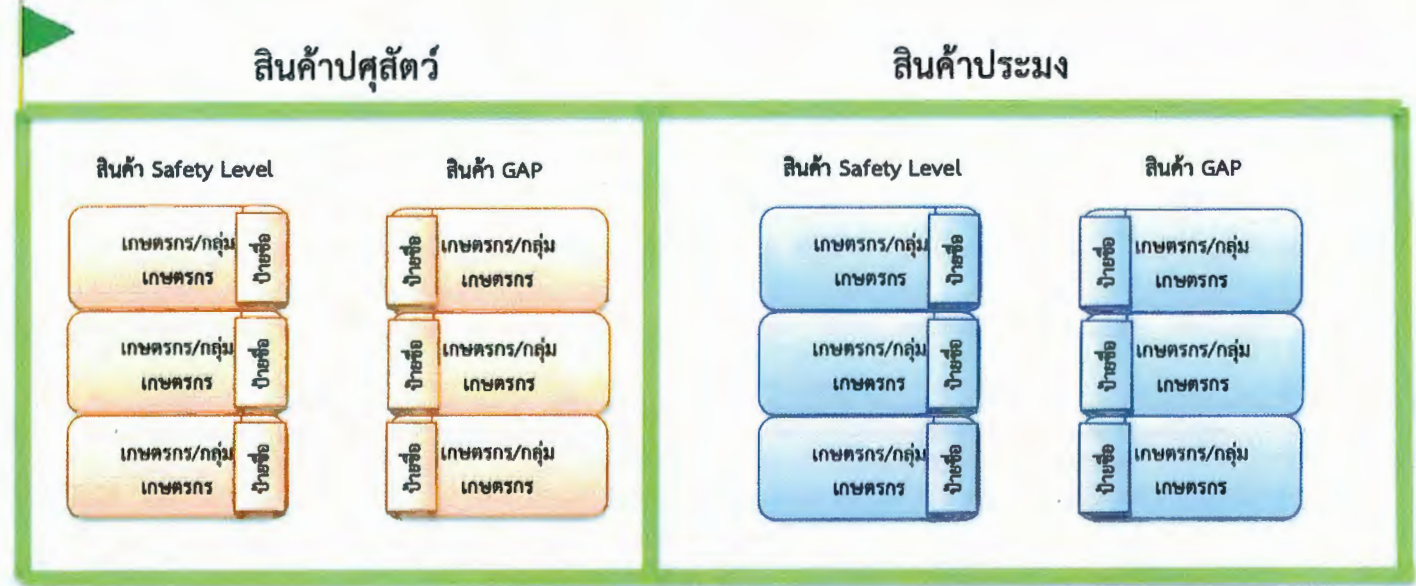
สินค้าปศุสัตว์

สินค้า Safety Level

เกษตรกร/กลุ่ม เกษตรกร ป้ายชื่อ

เกษตรกร/กลุ่ม เกษตรกร ป้ายชื่อ

เกษตรกร/กลุ่ม เกษตรกร ป้ายชื่อ

สินค้า GAP

ป้ายชื่อ เกษตรกร/กลุ่ม เกษตรกร

ป้ายชื่อ เกษตรกร/กลุ่ม เกษตรกร

ป้ายชื่อ เกษตรกร/กลุ่ม เกษตรกร

สินค้าประมง

สินค้า Safety Level

เกษตรกร/กลุ่ม เกษตรกร ป้ายชื่อ

เกษตรกร/กลุ่ม เกษตรกร ป้ายชื่อ

เกษตรกร/กลุ่ม เกษตรกร ป้ายชื่อ

สินค้า GAP

ป้ายชื่อ เกษตรกร/กลุ่ม เกษตรกร

ป้ายชื่อ เกษตรกร/กลุ่ม เกษตรกร

ป้ายชื่อ เกษตรกร/กลุ่ม เกษตรกร